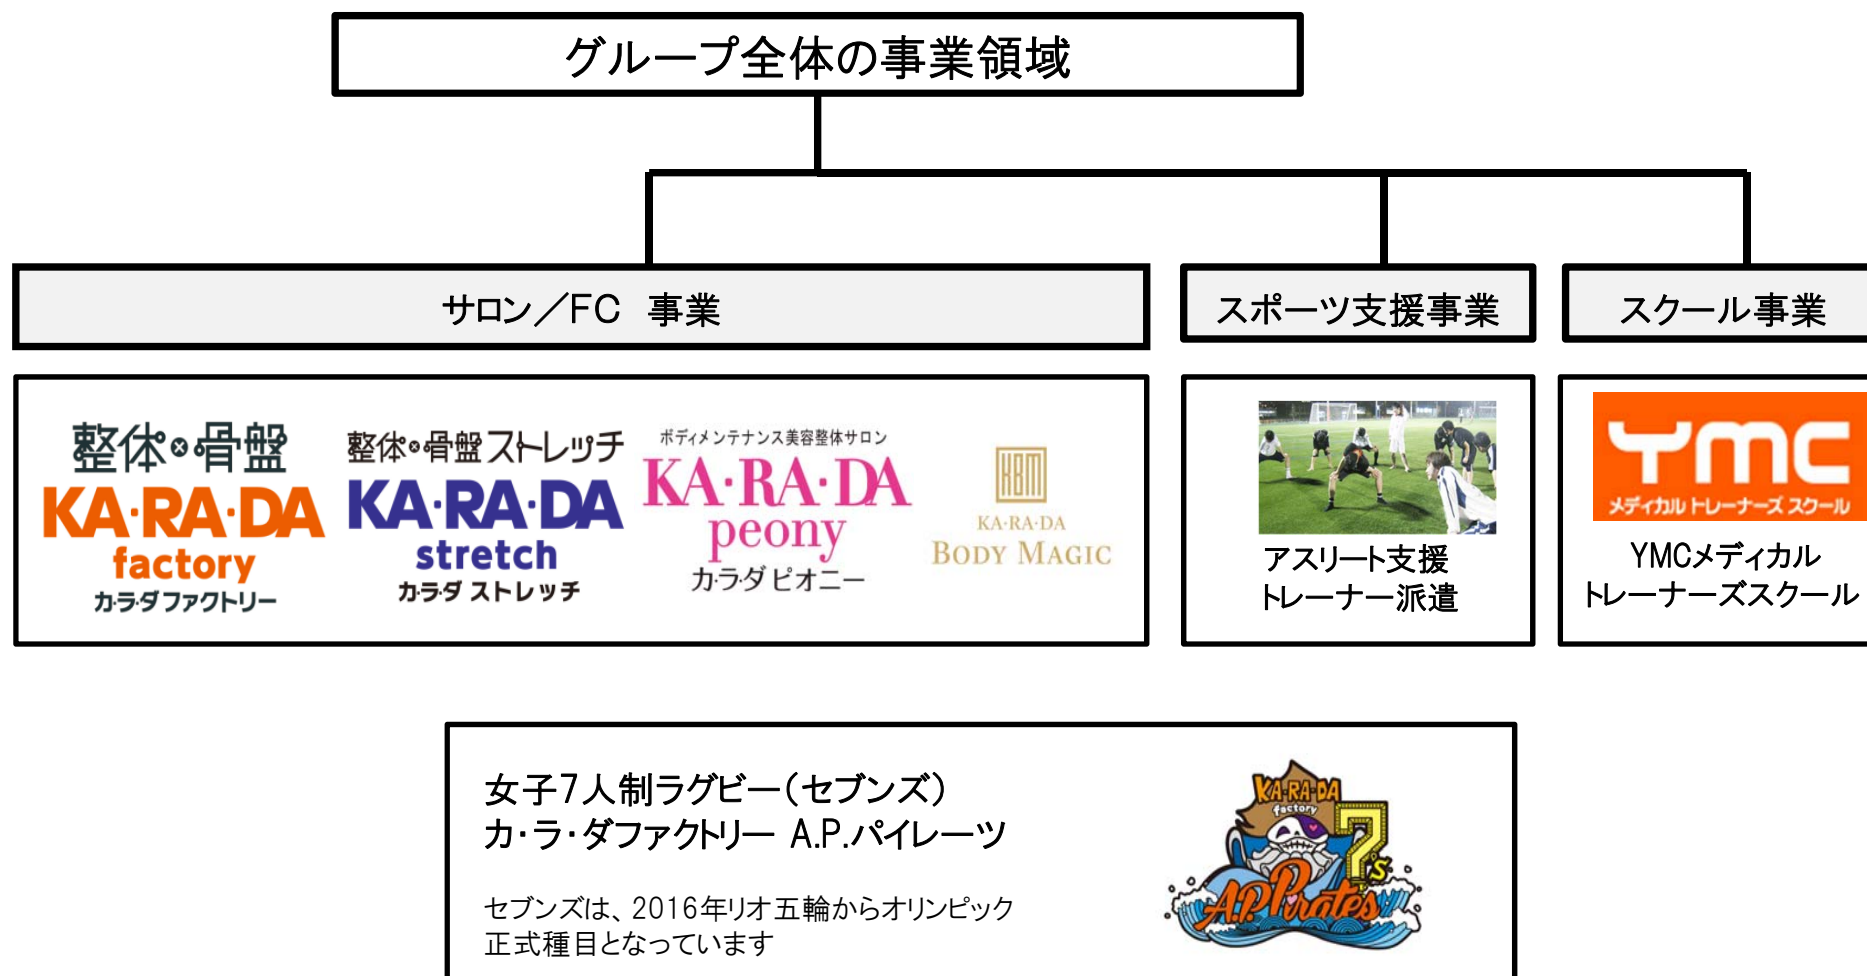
グループ全体の事業領域

サロン／FC　事業

スポーツ支援事業

スクール事業

整体×骨盤
KA·RA·DA
factory
カラダファクトリー

整体×骨盤ストレッチ
KA·RA·DA
stretch
カラダ ストレッチ

ボディメンテナンス美容整体サロン
KA·RA·DA
peony
カラダ ピオニー

KBM
KA·RA·DA
BODY MAGIC

アスリート支援
トレーナー派遣

YMC
メディカル トレーナーズ スクール

YMCメディカル
トレーナーズスクール

女子7人制ラグビー（セブンズ）
カ・ラ・ダファクトリー A.P.パイレーツ

セブンズは、2016年リオ五輪からオリンピック正式種目となっています

KA·RA·DA factory
7's
A.P.Pirates